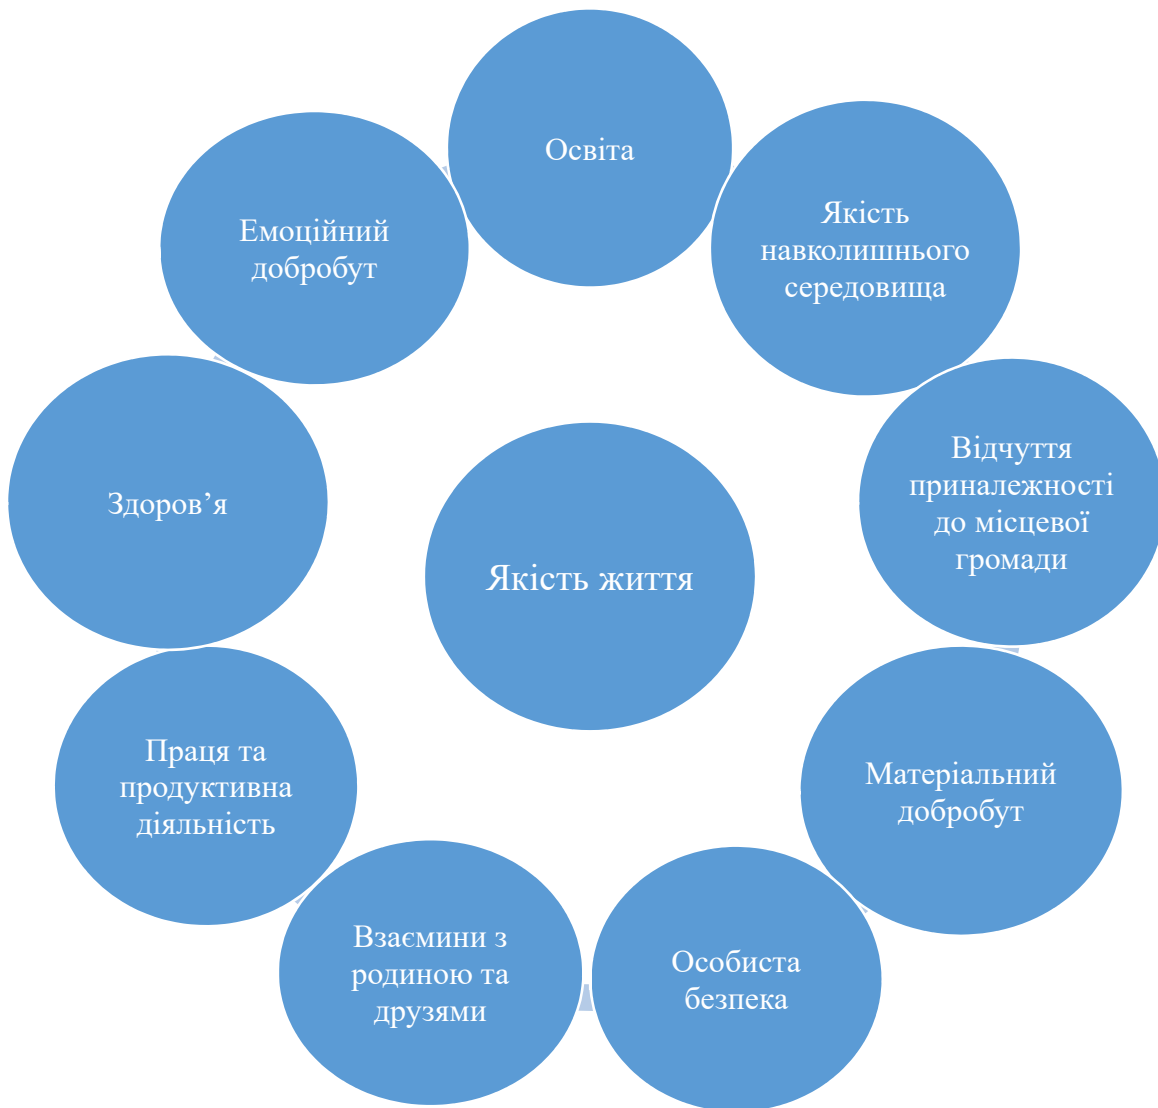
Освіта

Якість навколишнього середовища

Відчуття приналежності до місцевої громади

Матеріальний добробут

Особиста безпека

Взаємини з родиною та друзями

Праця та продуктивна діяльність

Здоров’я

Емоційний добробут

Якість життя